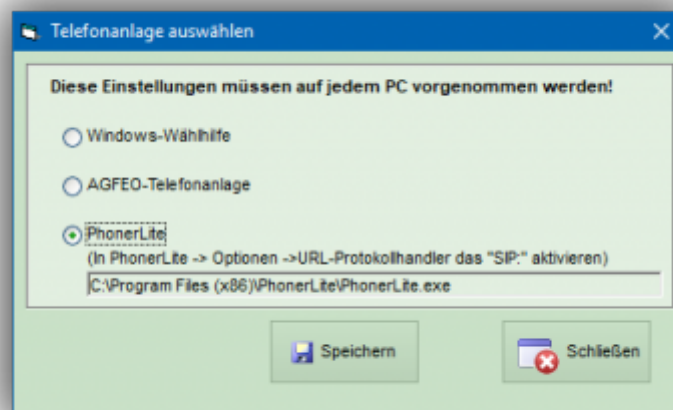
Telefonanlage auswählen

Diese Einstellungen müssen auf jedem PC vorgenommen werden!

Windows-Wählhilfe

AGFEO-Telefonanlage

PhonerLite
(In PhonerLite -> Optionen ->URL-Protokollhandler das "SIP:" aktivieren)
C:\Program Files (x86)\PhonerLite\PhonerLite.exe

Speichern

Schließen